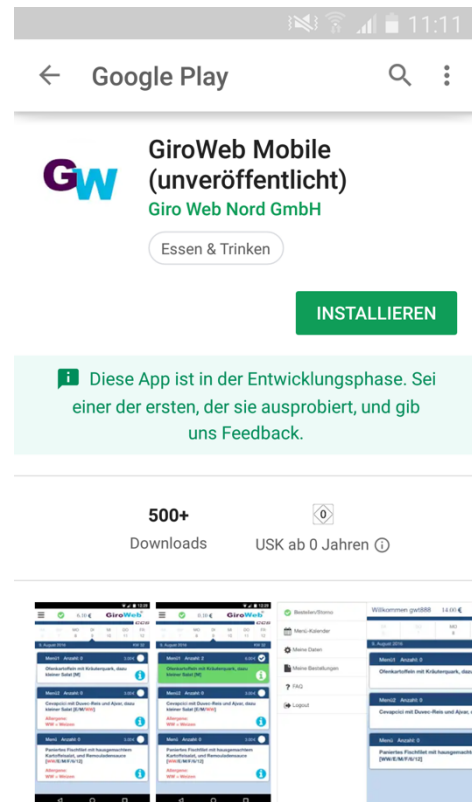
11:11

Google Play

GW

GiroWeb Mobile (unveröffentlicht)

Giro Web Nord GmbH

Essen & Trinken

INSTALLIEREN

Diese App ist in der Entwicklungsphase. Sei einer der ersten, der sie ausprobiert, und gib uns Feedback.

500+
Downloads

0
USK ab 0 Jahren

GiroWeb

Menü1 Anzahl: 0
Ofenkartoffeln mit Kräuterquark, dazu kleiner Salat [M]

Menü2 Anzahl: 0
Cevapcici mit Duvec-Reis und Ajvar, dazu kleiner Salat [E/M/WW]

Menü Anzahl: 0
Paniertes Fischfilet mit hausgemachtem Kartoffelsalat, und Remouladensauce [WW/E/M/F/I/12]

Bestellen/Storno
Menü-Kalender
Meine Daten
Meine Bestellungen
FAQ
Logout

Willkommen gwt888

9. August 2016

Menü1 Anzahl: 0
Ofenkartoffeln mit Kräuterquark, dazu kleiner Salat

Menü2 Anzahl: 0
Cevapcici mit Duvec-Reis und Ajvar, dazu

Menü Anzahl: 0
Paniertes Fischfilet mit hausgemachtem
[WW/E/M/F/I/12]